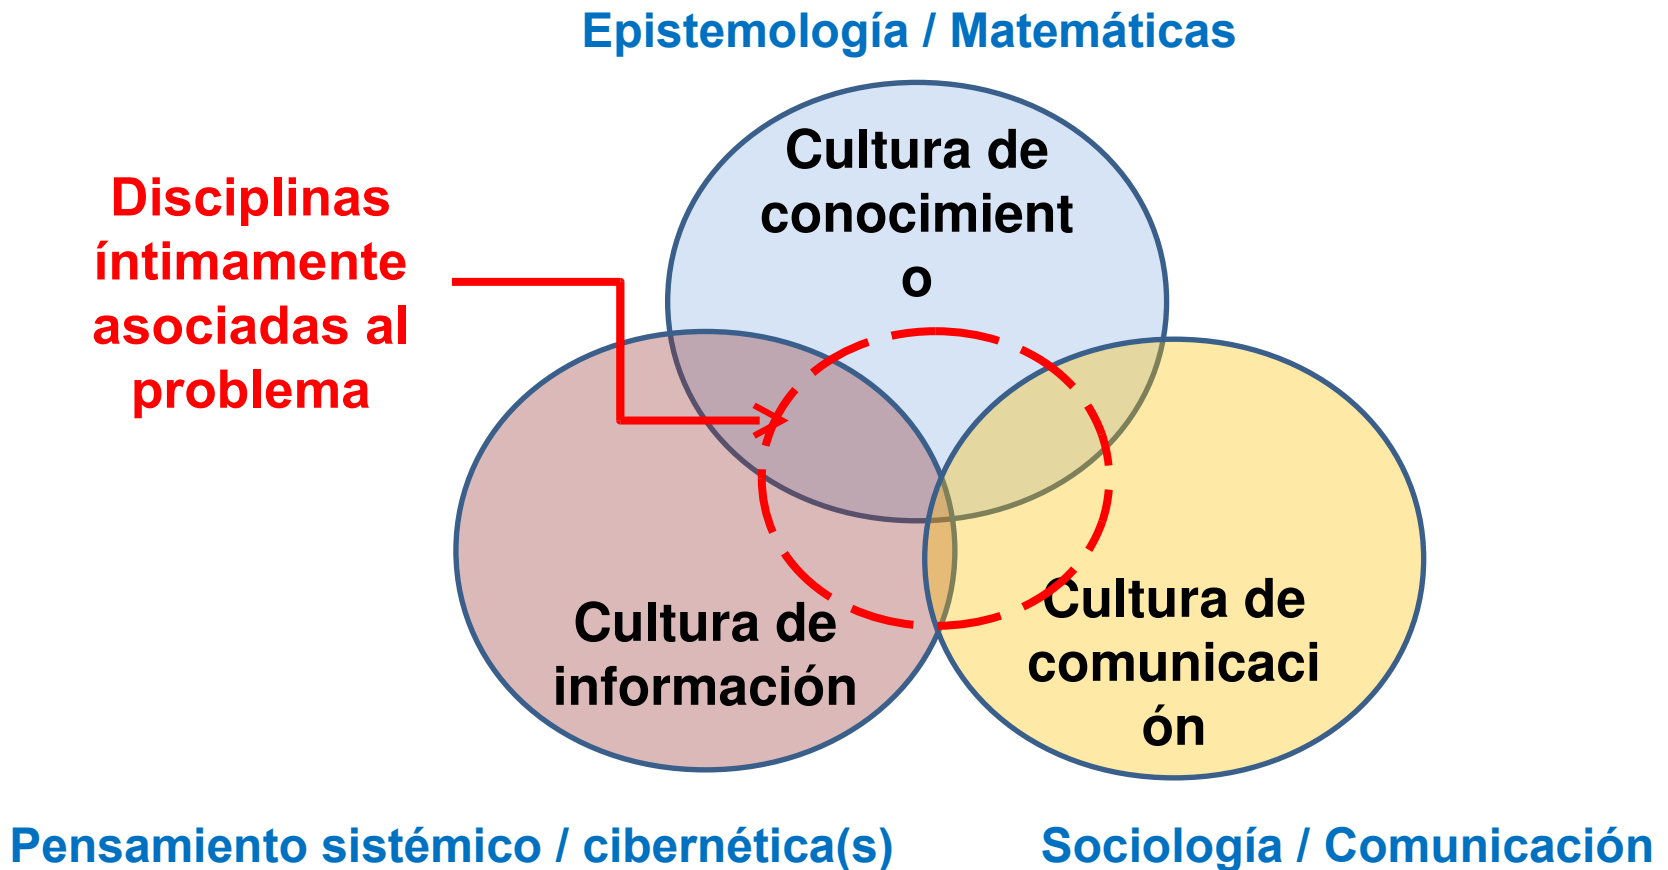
Epistemología / Matemáticas

Cultura de conocimiento

Disciplinas íntimamente asociadas al problema

Cultura de información

Cultura de comunicación

Pensamiento sistémico / cibernética(s)

Sociología / Comunicación